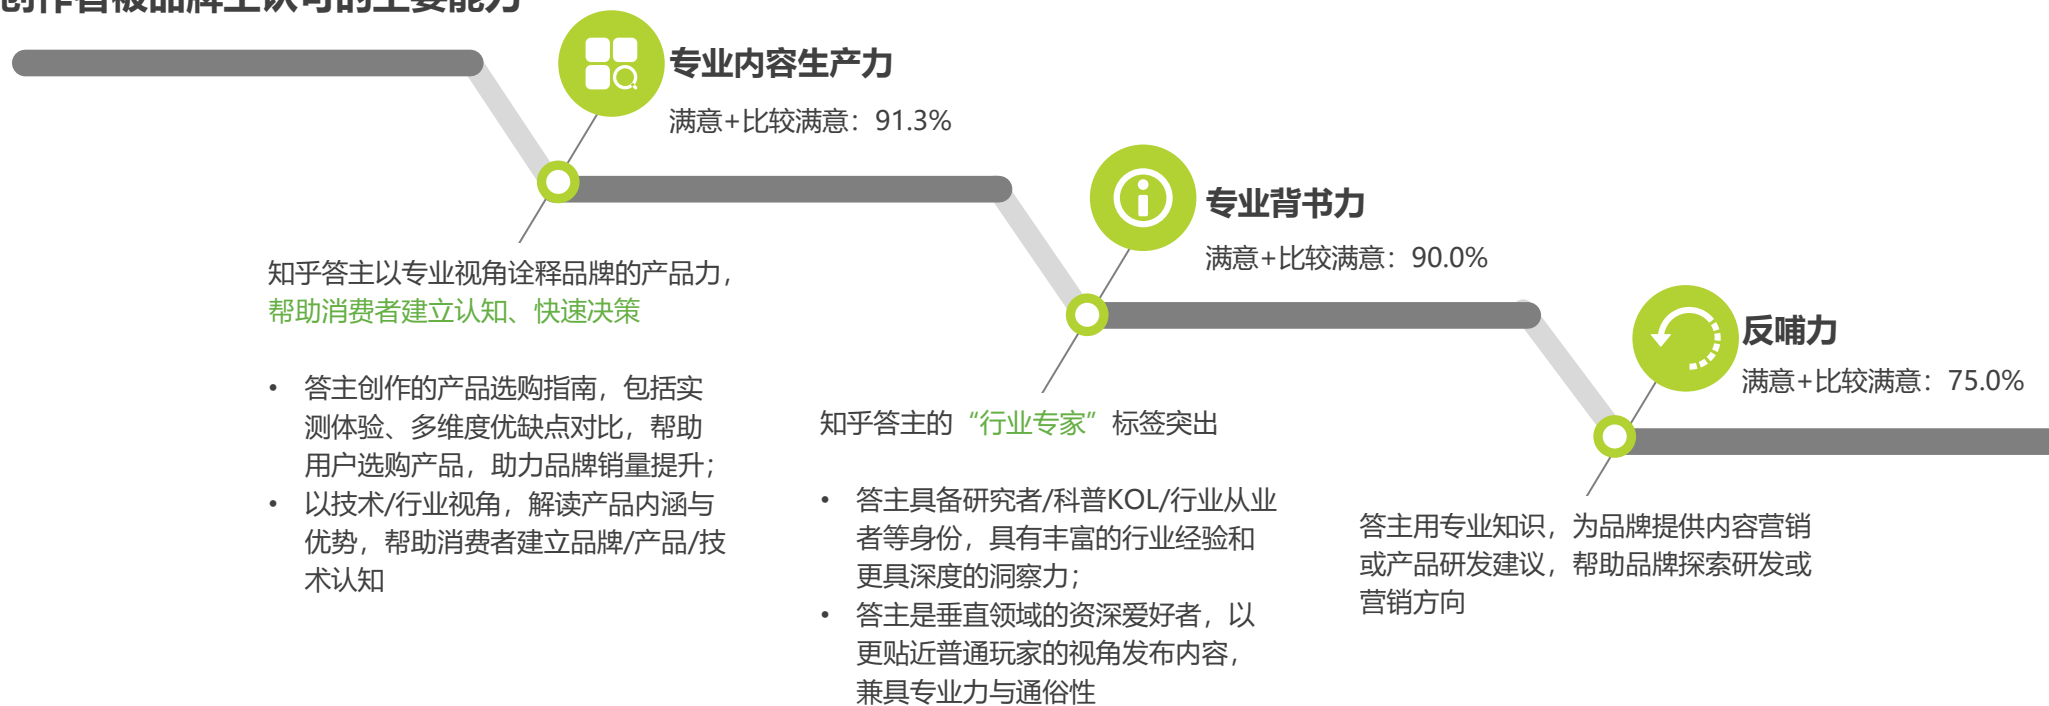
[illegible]

专业内容生产力

满意+比较满意：91.3%

知乎答主以专业视角诠释品牌的产品力，帮助消费者建立认知、快速决策

• 答主创作的产品选购指南，包括实测体验、多维度优缺点对比，帮助用户选购产品，助力品牌销量提升；
• 以技术/行业视角，解读产品内涵与优势，帮助消费者建立品牌/产品/技术认知

专业背书力

满意+比较满意：90.0%

知乎答主的“行业专家”标签突出

• 答主具备研究者/科普KOL/行业从业者等身份，具有丰富的行业经验和更具深度的洞察力；
• 答主是垂直领域的资深爱好者，以更贴近普通玩家的视角发布内容，兼具专业力与通俗性

反哺力

满意+比较满意：75.0%

答主用专业知识，为品牌提供内容营销或产品研发建议，帮助品牌探索研发或营销方向